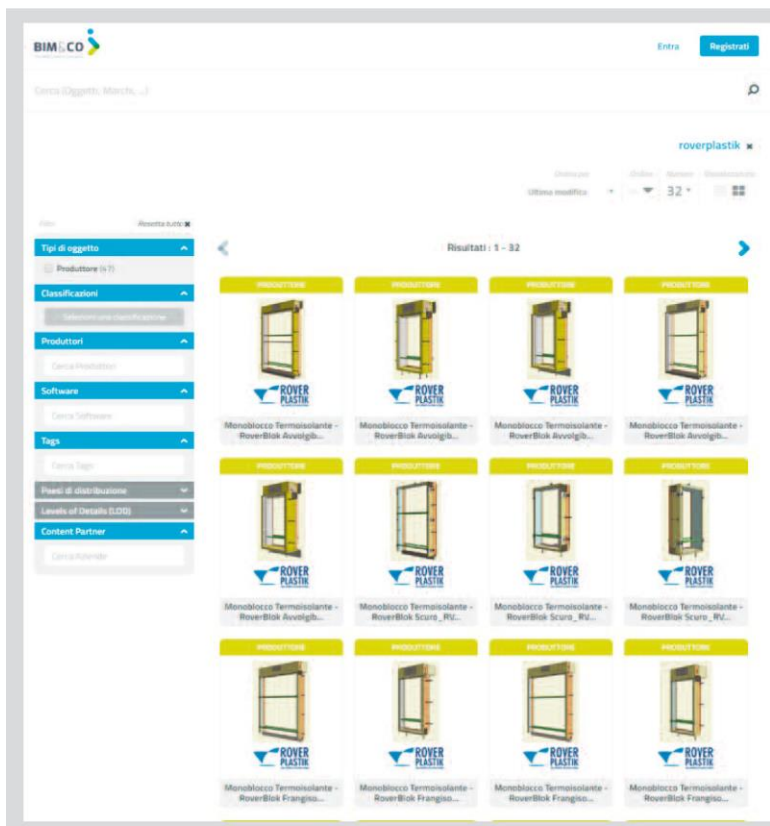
BIM&CO

Entra Registrati

Cerca (Oggetti, Marchi, ...)

roverplastik ×

Ordina per
Ultima modifica
Ordine
Numero
32
Visualizzazione

Filtri Resetta tutto ×

Tipi di oggetto
Produttore (47)

Classificazioni
Selezioni una classificazione

Produttori
Cerca Produttori

Software
Cerca Software

Tags
Cerca Tags

Paesi di distribuzione

Levels of Details (LOD)

Content Partner
Cerca Aziende

Risultati : 1 - 32

PRODUTTORE
ROVER PLASTIK
Monoblocco Termoisolante - RoverBlok Avvolgib...

PRODUTTORE
ROVER PLASTIK
Monoblocco Termoisolante - RoverBlok Avvolgib...

PRODUTTORE
ROVER PLASTIK
Monoblocco Termoisolante - RoverBlok Avvolgib...

PRODUTTORE
ROVER PLASTIK
Monoblocco Termoisolante - RoverBlok Avvolgib...

PRODUTTORE
ROVER PLASTIK
Monoblocco Termoisolante - RoverBlok Avvolgib...

PRODUTTORE
ROVER PLASTIK
Monoblocco Termoisolante - RoverBlok Scuro_RV...

PRODUTTORE
ROVER PLASTIK
Monoblocco Termoisolante - RoverBlok Scuro_RV...

PRODUTTORE
ROVER PLASTIK
Monoblocco Termoisolante - RoverBlok Scuro_RV...

PRODUTTORE
ROVER PLASTIK
Monoblocco Termoisolante - RoverBlok Frangiso...

PRODUTTORE
ROVER PLASTIK
Monoblocco Termoisolante - RoverBlok Frangiso...

PRODUTTORE
ROVER PLASTIK
Monoblocco Termoisolante - RoverBlok Frangiso...

PRODUTTORE
ROVER PLASTIK
Monoblocco Termoisolante - RoverBlok Frangiso...